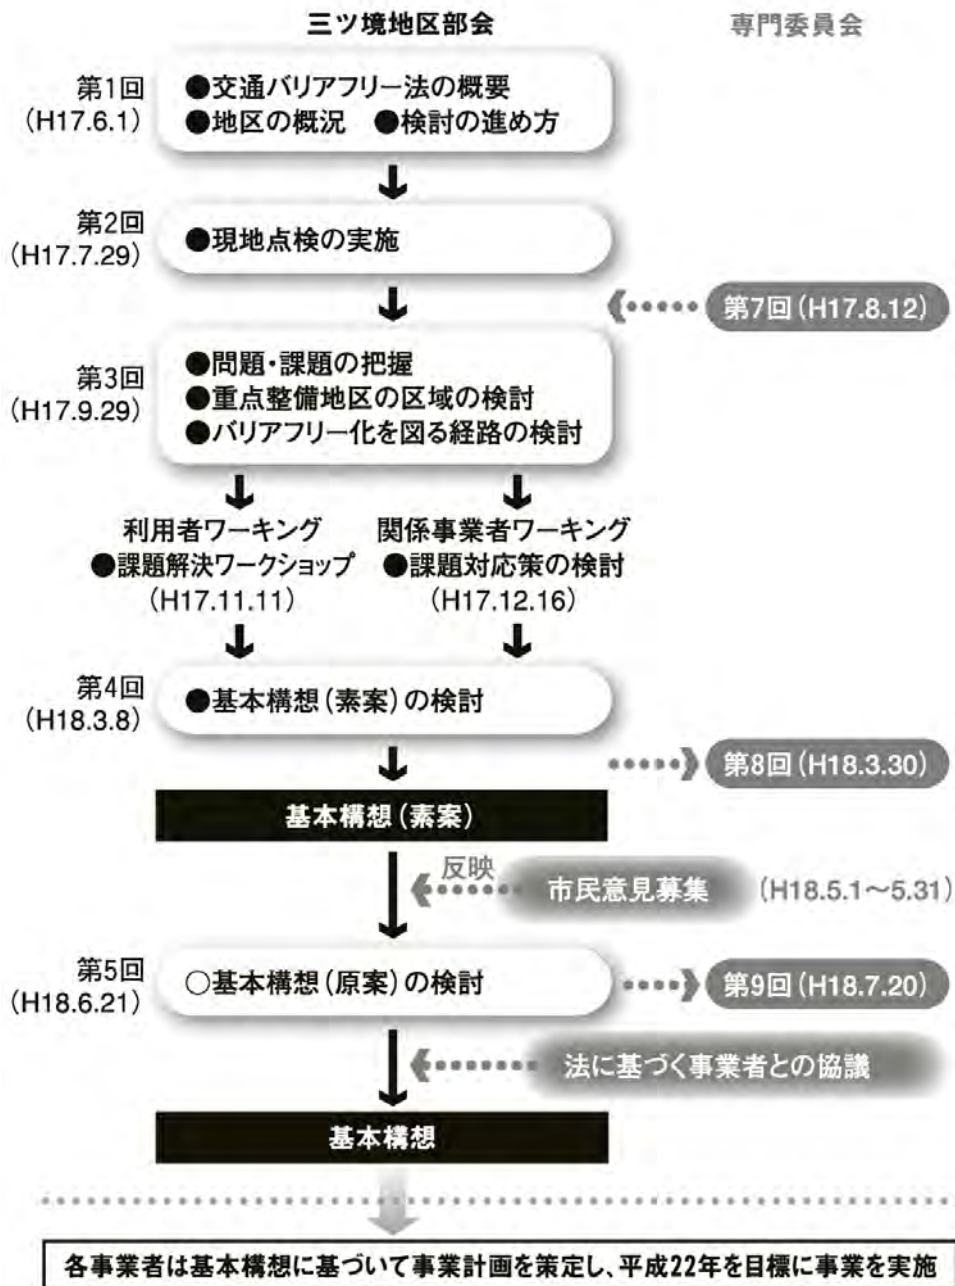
三ツ境地区部会

専門委員会

第1回
(H17.6.1)
●交通バリアフリー法の概要
●地区の概況 ●検討の進め方

第2回
(H17.7.29)
●現地点検の実施

第7回(H17.8.12)

第3回
(H17.9.29)
●問題・課題の把握
●重点整備地区の区域の検討
●バリアフリー化を図る経路の検討

利用者ワーキング
●課題解決ワークショップ
(H17.11.11)

関係事業者ワーキング
●課題対応策の検討
(H17.12.16)

第4回
(H18.3.8)
●基本構想(素案)の検討

第8回(H18.3.30)

基本構想(素案)

反映

市民意見募集 (H18.5.1~5.31)

第5回
(H18.6.21)
○基本構想(原案)の検討

第9回(H18.7.20)

法に基づく事業者との協議

基本構想

各事業者は基本構想に基づいて事業計画を策定し、平成22年を目標に事業を実施